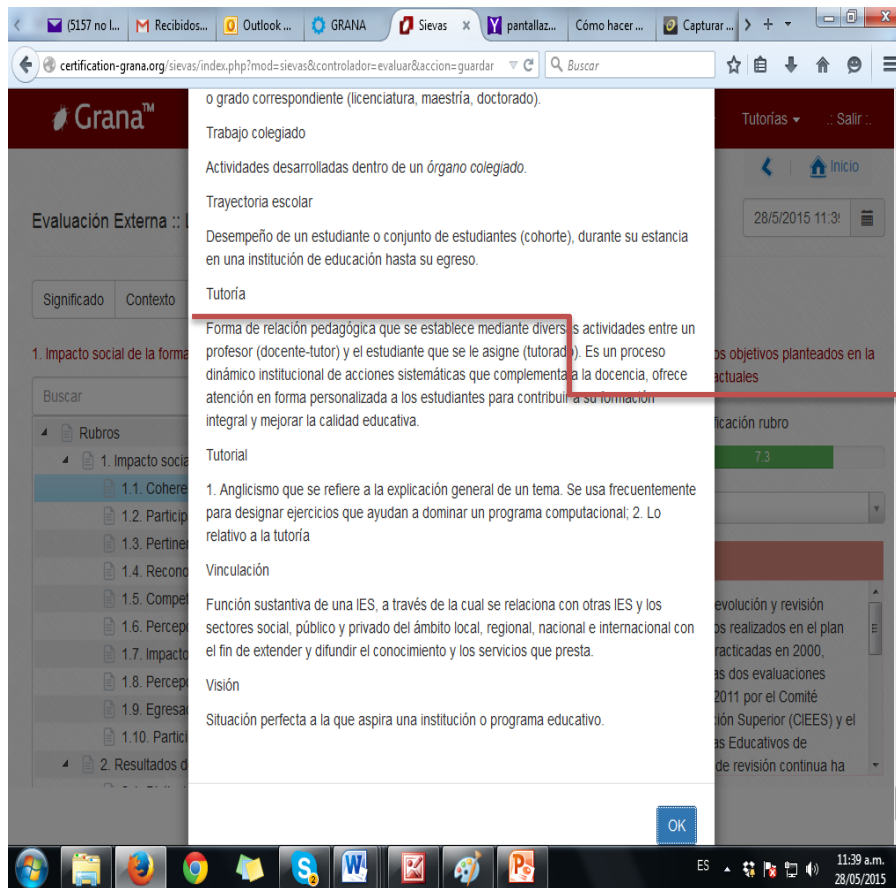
(5157 no l... | Recibidos... | Outlook ... | GRANA | Sievas | pantallaz... | Cómo hacer ... | Capturar ...

certification-grana.org/sievas/index.php?mod=sievas&controlador=evaluar&accion=guardar

Buscar

Grana™

Tutorías ▾ | :: Salir ::

Inicio

Evaluación Externa :: I

28/5/2015 11:3

Significado | Contexto

1. Impacto social de la forma

os objetivos planteados en la actuales

Buscar

Rubros
1. Impacto socia
1.1. Cohere
1.2. Particip
1.3. Pertiner
1.4. Recono
1.5. Compet
1.6. Percep
1.7. Impacto
1.8. Percep
1.9. Egresa
1.10. Partici
2. Resultados d

ficación rubro

7.3

evolución y revisión
os realizados en el plan
racticadas en 2000,
as dos evaluaciones
2011 por el Comité
ción Superior (CIEES) y el
as Educativos de
de revisión continua ha

o grado correspondiente (licenciatura, maestría, doctorado).

Trabajo colegiado

Actividades desarrolladas dentro de un órgano colegiado.

Trayectoria escolar

Desempeño de un estudiante o conjunto de estudiantes (cohorte), durante su estancia en una institución de educación hasta su egreso.

Tutoría

Forma de relación pedagógica que se establece mediante diversas actividades entre un profesor (docente-tutor) y el estudiante que se le asigne (tutorado). Es un proceso dinámico institucional de acciones sistemáticas que complementa la docencia, ofrece atención en forma personalizada a los estudiantes para contribuir a su formación integral y mejorar la calidad educativa.

Tutorial

1. Anglicismo que se refiere a la explicación general de un tema. Se usa frecuentemente para designar ejercicios que ayudan a dominar un programa computacional; 2. Lo relativo a la tutoría

Vinculación

Función sustantiva de una IES, a través de la cual se relaciona con otras IES y los sectores social, público y privado del ámbito local, regional, nacional e internacional con el fin de extender y difundir el conocimiento y los servicios que presta.

Visión

Situación perfecta a la que aspira una institución o programa educativo.

OK

ES 11:39 a.m. 28/05/2015